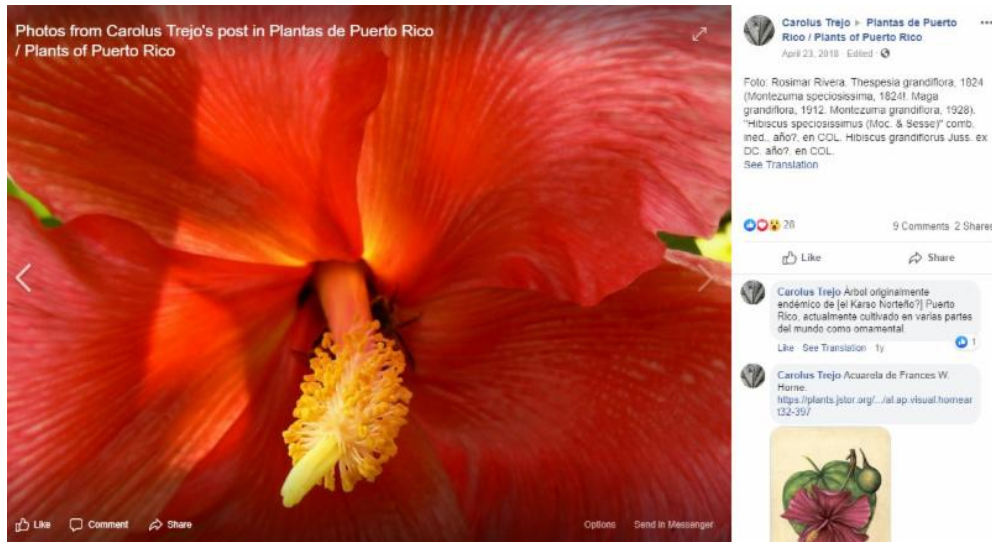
Photos from Carolus Trejo's post in Plantas de Puerto Rico / Plants of Puerto Rico

Like Comment Share Options Send in Messenger

Carolus Trejo ▸ Plantas de Puerto Rico / Plants of Puerto Rico
April 23, 2018 · Edited ·

Foto: Rosimar Rivera. Thespesia grandiflora, 1824 (Montezuma speciosissima, 1824!. Maga grandiflora, 1912. Montezuma grandiflora, 1928). "Hibiscus speciosissimus (Moc. & Sesse)" comb. ined., año?, en COL. Hibiscus grandiflorus Juss. ex DC. año?, en COL.
See Translation

28 9 Comments 2 Shares

Like Share

Carolus Trejo Árbol originalmente endémico de [el Karso Norteño?] Puerto Rico, actualmente cultivado en varias partes del mundo como ornamental.
Like · See Translation · 1y 1

Carolus Trejo Acuarela de Frances W. Horne.
https://plants.jstor.org/.../af.ap.visual.horneaf32-397